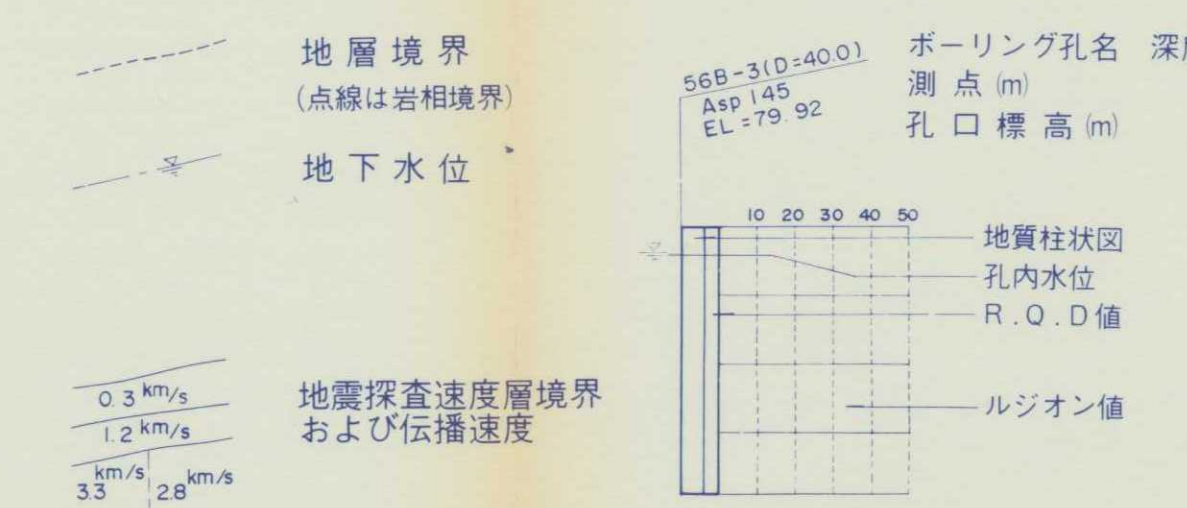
地層境界
(点線は岩相境界)

地下水位

0.3 km/s
1.2 km/s
3.3 km/s 2.8 km/s

地震探査速度層境界
および伝播速度

56B-3(D=40.0)
Asp 145
EL=79.92

ボーリング孔名 深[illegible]
測点 (m)
孔口標高 (m)

10 20 30 40 50

地質柱状図
孔内水位
R.Q.D値
ルジオン値